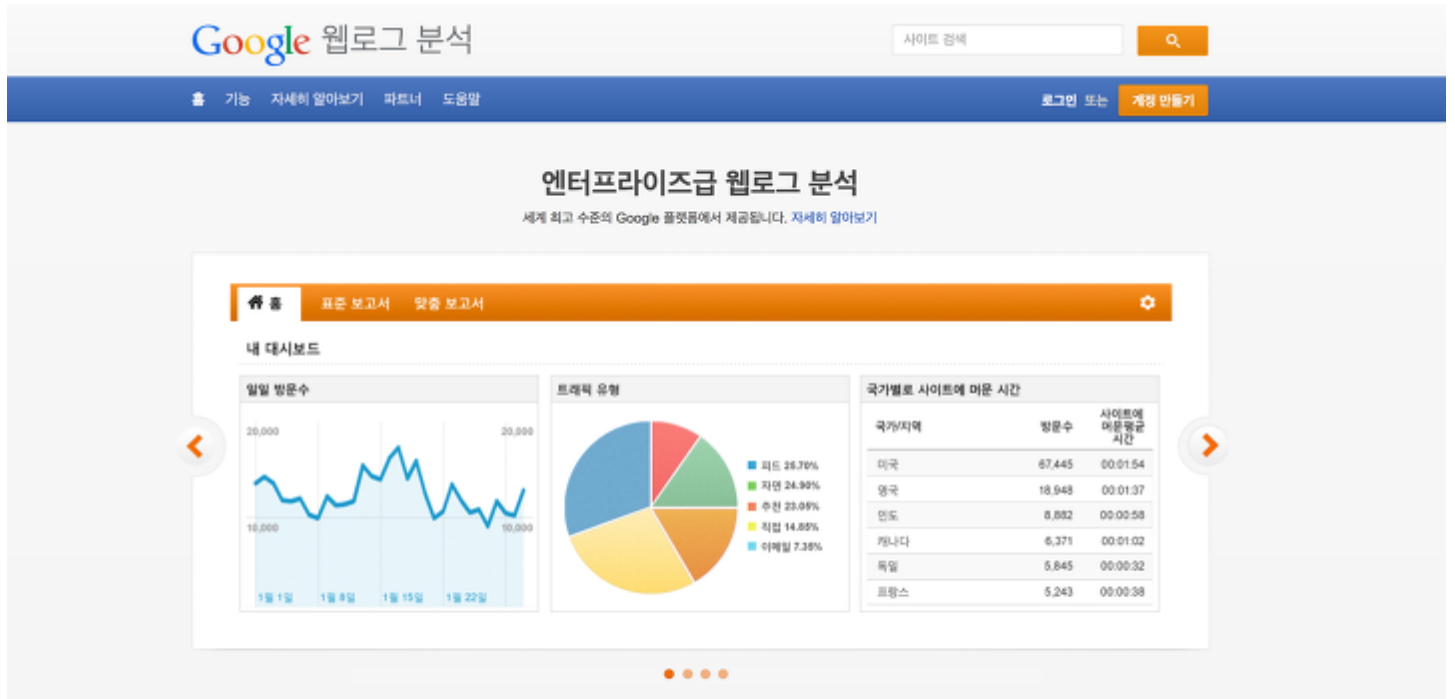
Google 웹로그 분석

사이트 검색

홈 기능 자세히 알아보기 파트너 도움말

로그인 또는 계정 만들기

엔터프라이즈급 웹로그 분석

세계 최고 수준의 Google 플랫폼에서 제공됩니다. 자세히 알아보기

홈 표준 보고서 맞춤 보고서

내 대시보드

일일 방문수

20,000 20,000

10,000 10,000

1월 1일 1월 8일 1월 15일 1월 22일

트래픽 유형

피드 25.70%
자연 24.90%
추천 23.05%
직접 14.85%
이메일 7.35%

국가별로 사이트에 머문 시간

| 국가/지역 | 방문수 | 사이트에 머문평균 시간 |
|---|---|---|
| 미국 | 67,445 | 00:01:54 |
| 영국 | 18,948 | 00:01:37 |
| 인도 | 8,882 | 00:00:58 |
| 캐나다 | 6,371 | 00:01:02 |
| 독일 | 5,845 | 00:00:32 |
| 프랑스 | 5,243 | 00:00:38 |